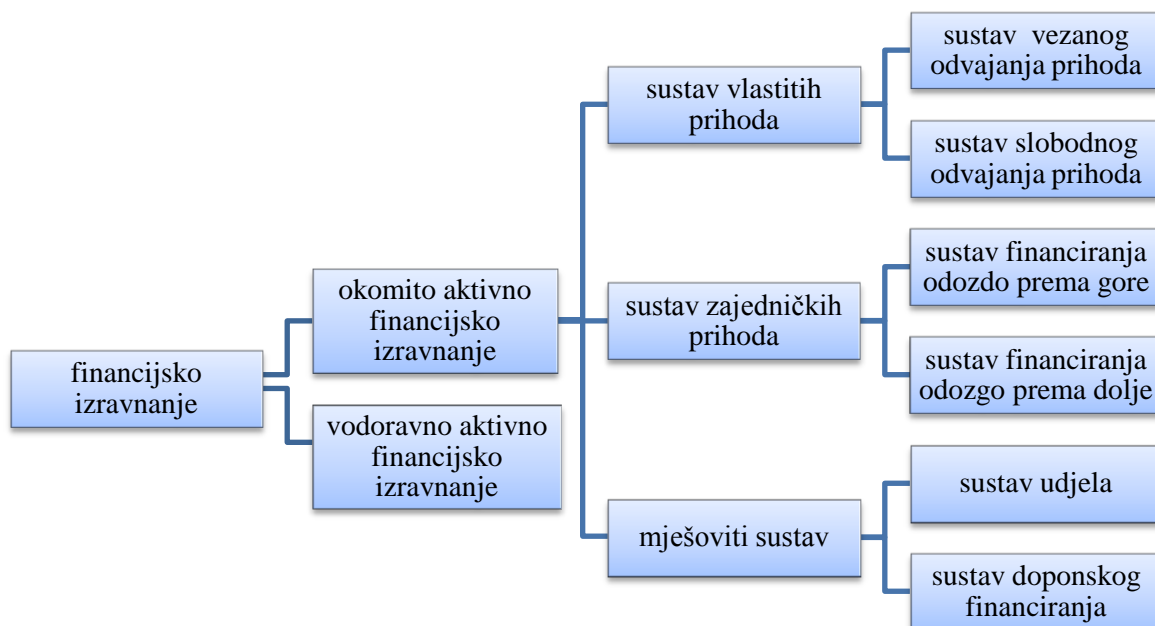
financijsko izravnanje

okomito aktivno financijsko izravnanje

vodoravno aktivno financijsko izravnanje

sustav vlastitih prihoda

sustav zajedničkih prihoda

mješoviti sustav

sustav vezanog odvajanja prihoda

sustav slobodnog odvajanja prihoda

sustav financiranja odozdo prema gore

sustav financiranja odozgo prema dolje

sustav udjela

sustav doponskog financiranja